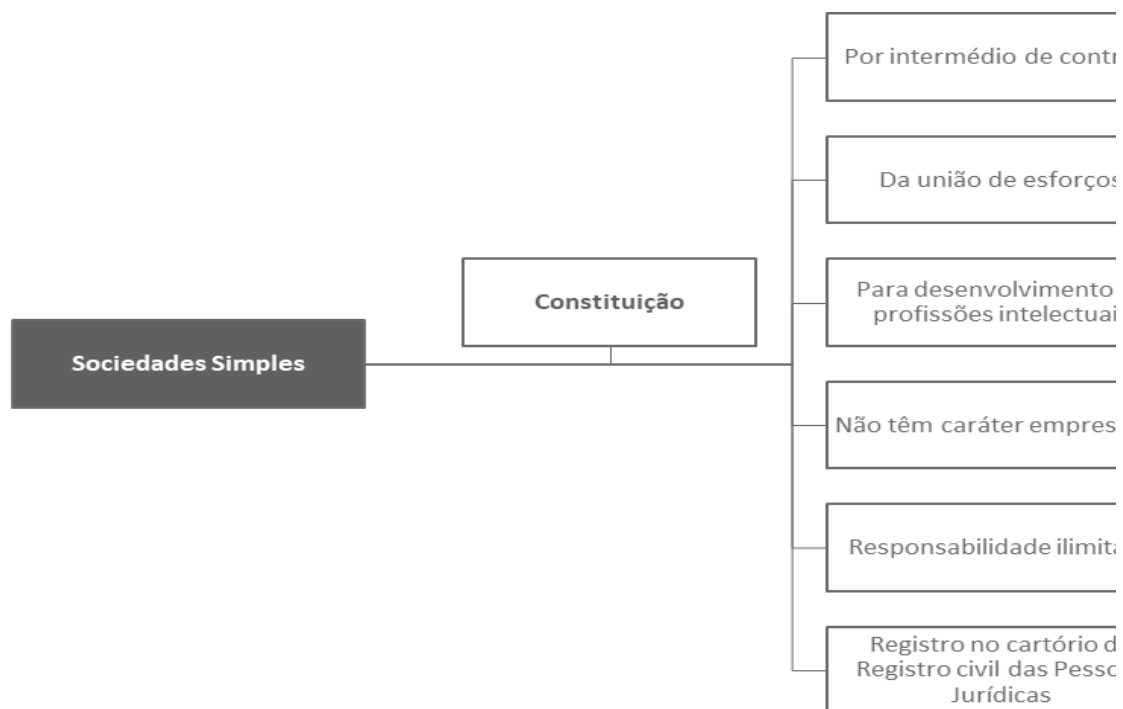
Sociedades Simples

Constituição

Por intermédio de contr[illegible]

Da união de esforços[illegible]

Para desenvolvimento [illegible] profissões intelectuai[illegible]

Não têm caráter empres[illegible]

Responsabilidade ilimit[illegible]

Registro no cartório d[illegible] Registro civil das Pesso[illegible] Jurídicas